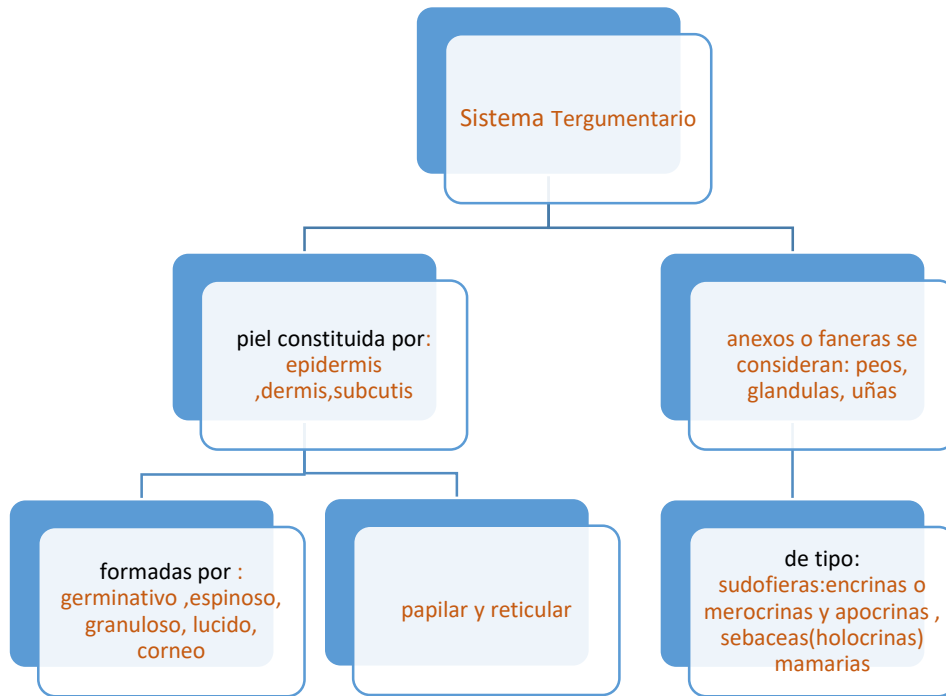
Sistema Tergumentario

piel constituida por: epidermis ,dermis,subcutis

anexos o faneras se consideran: peos, glandulas, uñas

formadas por : germinativo ,espinoso, granuloso, lucido, corneo

papilar y reticular

de tipo: sudofieras:encrinas o merocrinas y apocrinas , sebaceas(holocrinas) mamarias